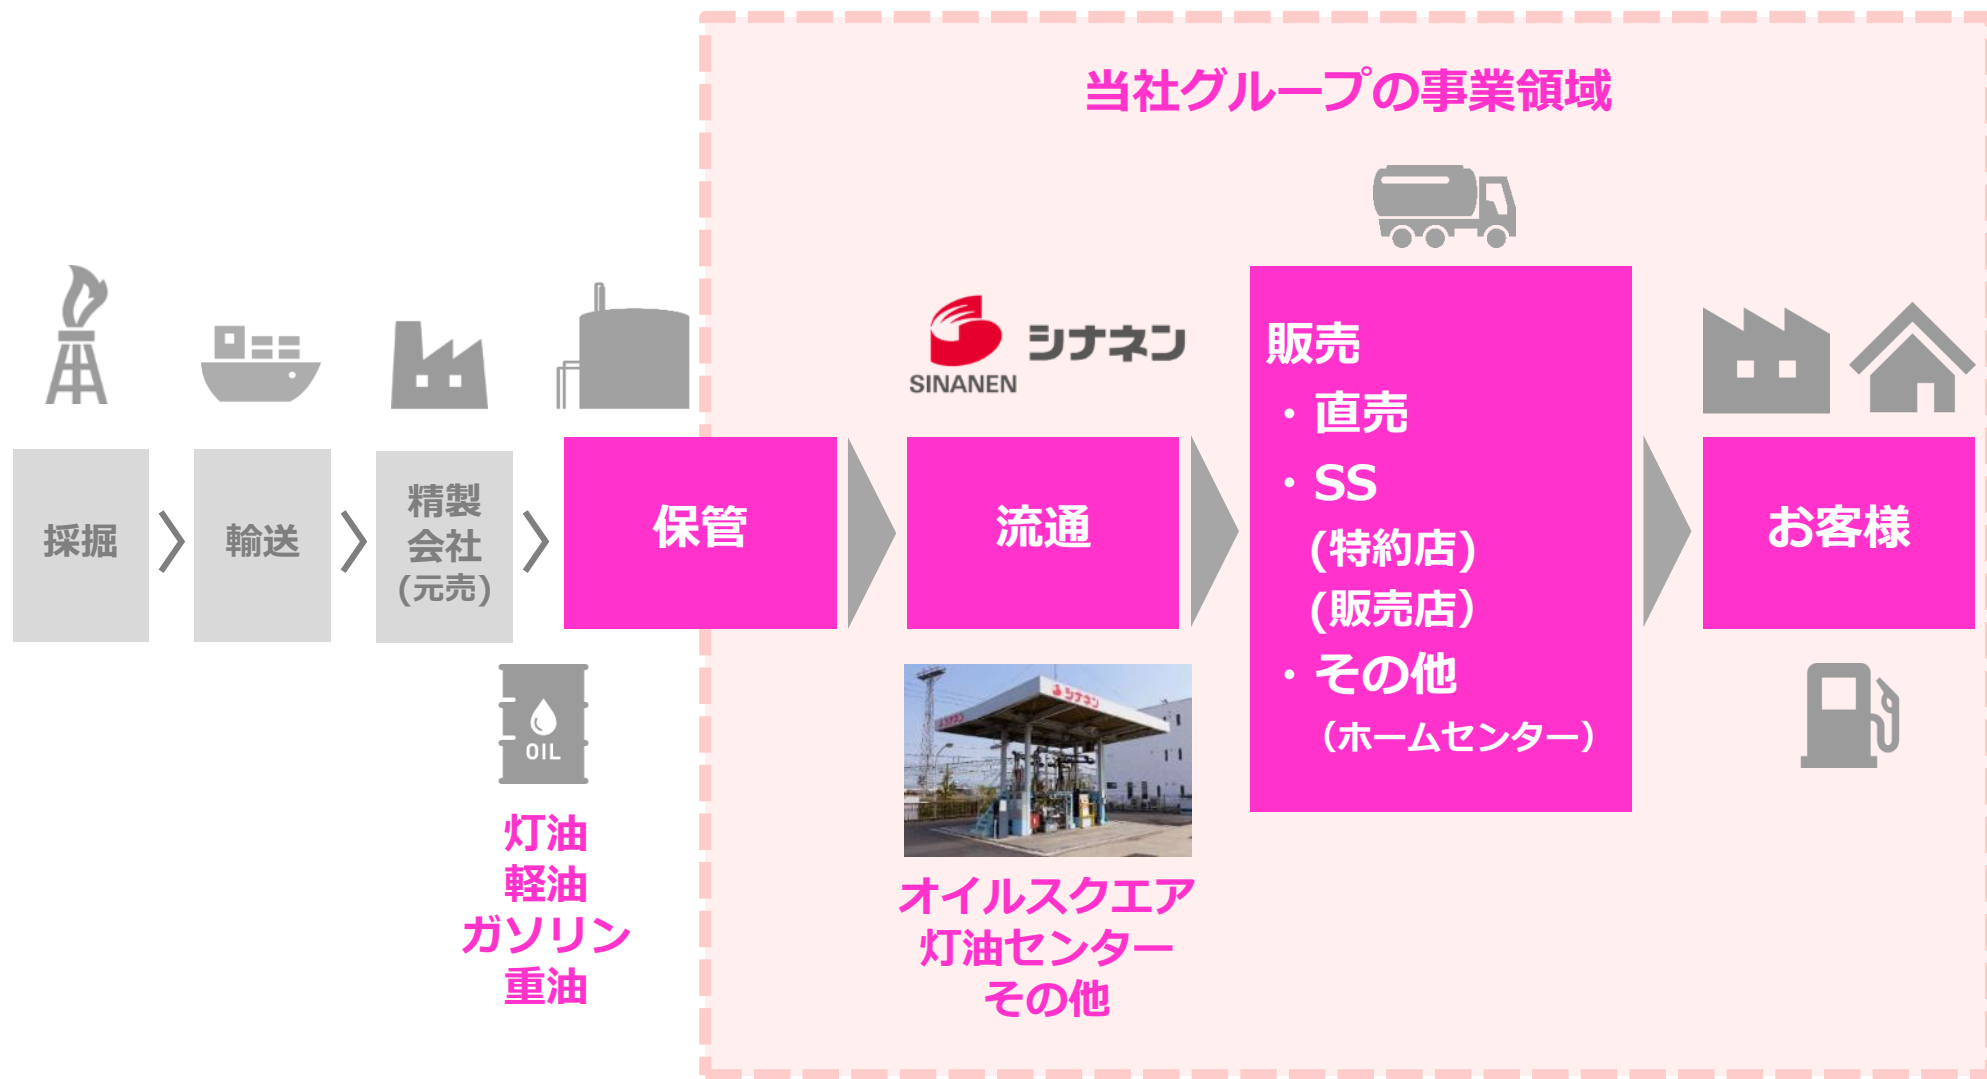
当社グループの事業領域

採掘

輸送

精製
会社
(元売)

OIL

灯油
軽油
ガソリン
重油

保管

SINANEN シナネン

流通

オイルスクエア
灯油センター
その他

販売
・直売
・SS
(特約店)
(販売店)
・その他
(ホームセンター)

お客様